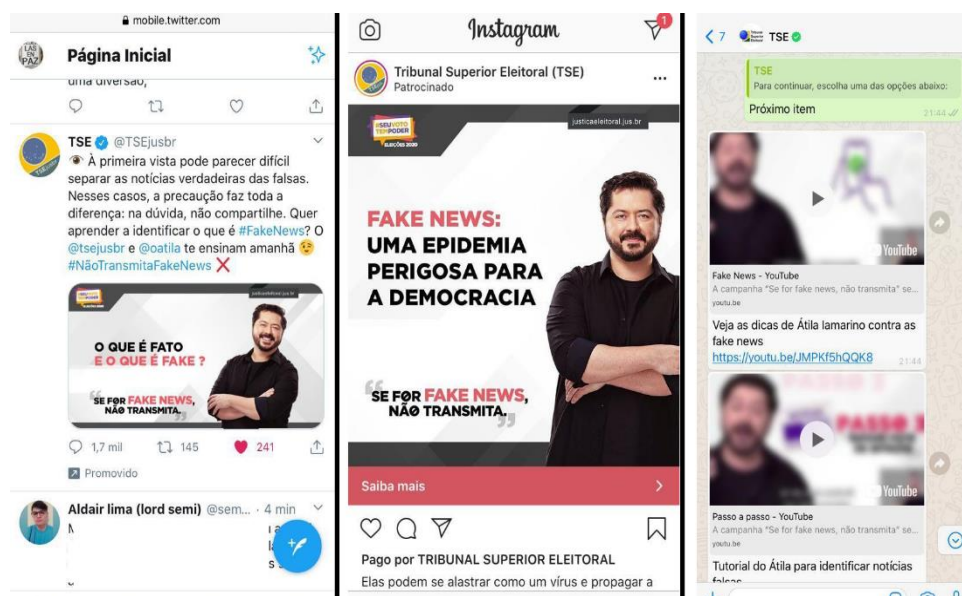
mobile.twitter.com

Página Inicial

uma diversão,

TSE @TSEjusbr
👁 À primeira vista pode parecer difícil separar as notícias verdadeiras das falsas. Nesses casos, a precaução faz toda a diferença: na dúvida, não compartilhe. Quer aprender a identificar o que é #FakeNews? O @tsejusbr e @oatila te ensinam amanhã 😉 #NãoTransmitaFakeNews ❌

#SEUVOTO TEM PODER
justicaeleitoral.jus.br
O QUE É FATO E O QUE É FAKE ?
SE FOR FAKE NEWS, NÃO TRANSMITA.

1,7 mil 145 241

Promovido

Aldair lima (lord semi) @sem... · 4 min
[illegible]

Instagram
1
Tribunal Superior Eleitoral (TSE)
Patrocinado

#SEUVOTO TEM PODER
ELEIÇÕES 2020
justicaeleitoral.jus.br
FAKE NEWS: UMA EPIDEMIA PERIGOSA PARA A DEMOCRACIA
SE FOR FAKE NEWS, NÃO TRANSMITA.

Saiba mais

Pago por TRIBUNAL SUPERIOR ELEITORAL
Elas podem se alastrar como um vírus e propagar a

7 TSE

TSE
Para continuar, escolha uma das opções abaixo:
Próximo item
21:44

YouTube
Fake News - YouTube
A campanha "Se for fake news, não transmita" se...
youtu.be
Veja as dicas de Átila Iamarino contra as fake news
https://youtu.be/JMPKf5hQQK8
21:44

YouTube
Passo a passo - YouTube
A campanha "Se for fake news, não transmita" se...
youtu.be
Tutorial do Átila para identificar notícias falsas